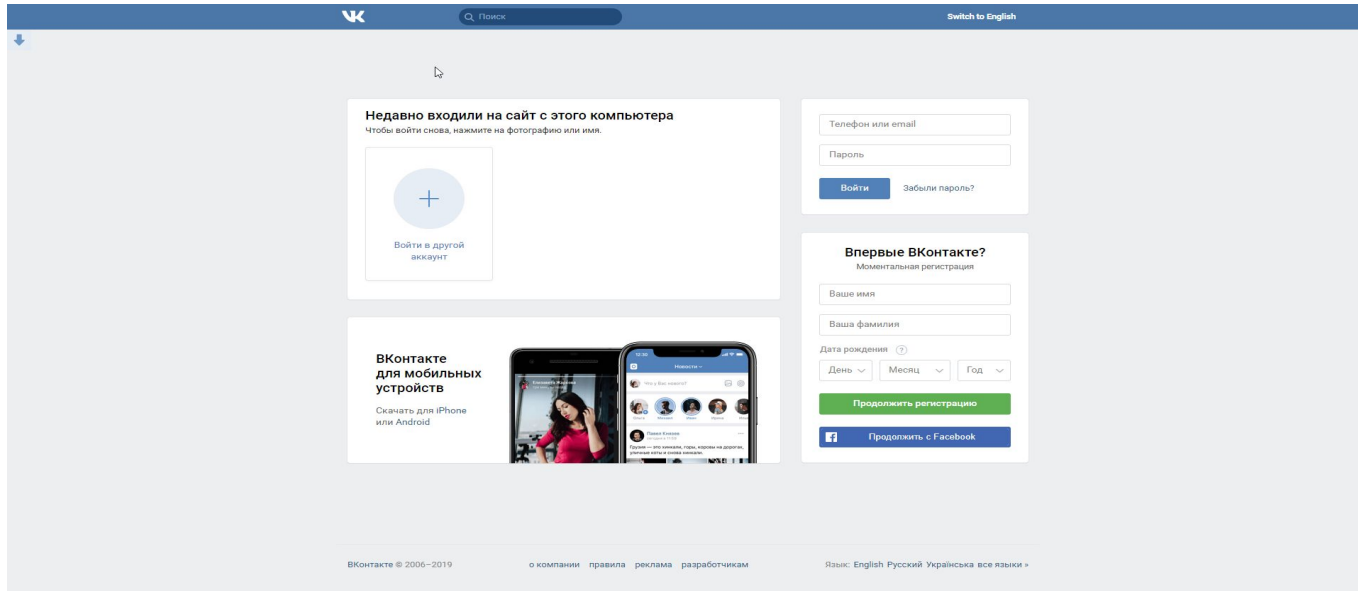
VK

Поиск

Switch to English

Недавно входили на сайт с этого компьютера
Чтобы войти снова, нажмите на фотографию или имя.

+

Войти в другой аккаунт

Телефон или email

Пароль

Войти

Забыли пароль?

Впервые ВКонтакте?
Моментальная регистрация

Ваше имя

Ваша фамилия

Дата рождения ?

День

Месяц

Год

Продолжить регистрацию

Продолжить с Facebook

ВКонтакте для мобильных устройств

Скачать для iPhone или Android

Новости

Что у Вас нового?

Павел Клюев

Грузия — это хинкали, горы, коровы на дорогах, уличные коты и снова хинкали.

ВКонтакте © 2006–2019

о компании правила реклама разработчикам

Язык: English Русский Українська все языки »